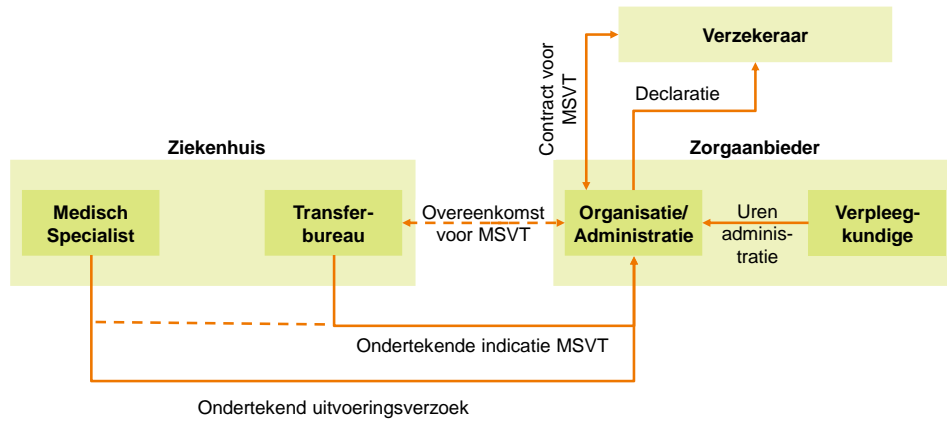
Verzekeraar

Contract voor MSVT

Declaratie

Ziekenhuis

Zorgaanbieder

Medisch Specialist

Transferbureau

Overeenkomst voor MSVT

Organisatie/ Administratie

Uren administratie

Verpleegkundige

Ondertekende indicatie MSVT

Ondertekend uitvoeringsverzoek